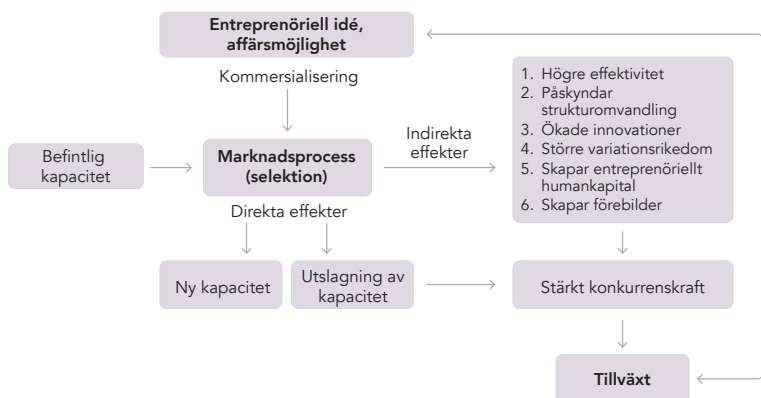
Entreprenöriell idé, affärsmöjlighet

Kommersialisering

Befintlig kapacitet

Marknadsprocess (selektion)

Indirekta effekter

1. Högre effektivitet
2. Påskyndar strukturomvandling
3. Ökade innovationer
4. Större variationsrikedom
5. Skapar entreprenöriellt humankapital
6. Skapar förebilder

Direkta effekter

Ny kapacitet

Utslagning av kapacitet

Stärkt konkurrenskraft

Tillväxt